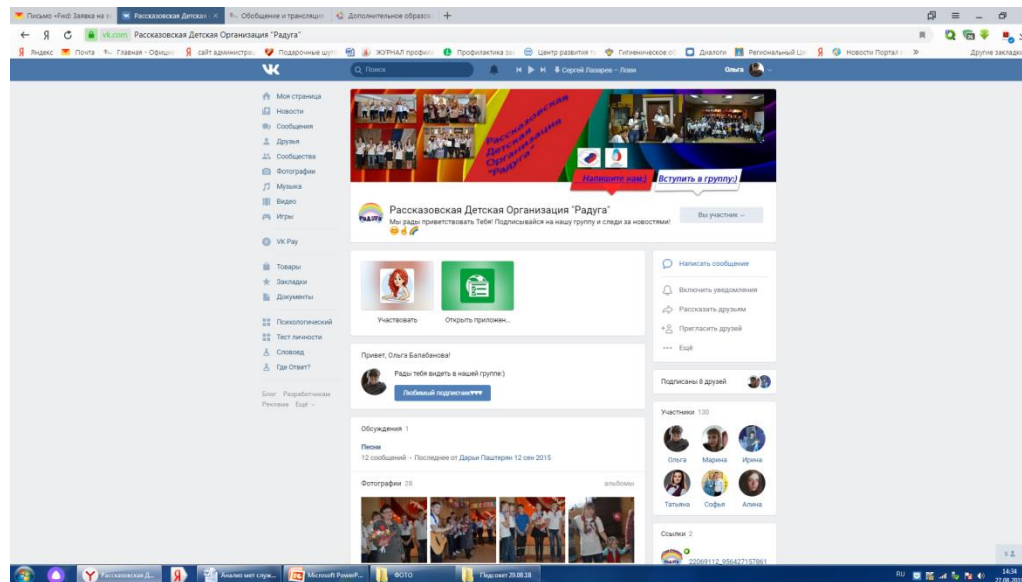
Письмо «Fwd: Заявка на к | Рассказовская Детская | Обобщение и трансляция | Дополнительное образов | +

vk.com Рассказовская Детская Организация "Радуга"

Яндекс | Почта | Главная - Офици | сайт администрац | Подарочные шт | ЖУРНАЛ профил | Профилактика за | Центр развития т | Гигиеническое о | Диалоги | Региональный Ц | Новости Портал | » | Другие закладки

Поиск | Сергей Лазарев – Лови | Ольга

Моя страница
Новости
Сообщения
Друзья
Сообщества
Фотографии
Музыка
Видео
Игры

VK Pay

Товары
Закладки
Документы

Психологический
Тест личности
Словоед
Где Ответ?

Блог Разработчикам
Реклама Ещё

Рассказовская Детская Организация "Радуга"

Напишите нам:) | Вступить в группу:)

Рассказовская Детская Организация "Радуга"
Мы рады приветствовать Тебя! Подписывайся на нашу группу и следи за новостями!

Вы участник

Участвовать | Открыть приложен...

Написать сообщение
Включить уведомления
Рассказать друзьям
Пригласить друзей
Ещё

Привет, Ольга Балабанова!
Рады тебя видеть в нашей группе:)
Любимый подписчик♥♥♥

Подписаны 8 друзей

Участники 130
Ольга | Марина | Ирина
Татьяна | Софья | Алина

Обсуждения 1
Песни
12 сообщений · Последнее от Дарьи Паштерин 12 сен 2015

Фотографии 28 | альбомы

Ссылки 2
22069112_956427157861

Рассказовская Д... | Анализ мет служ... | Microsoft PowerP... | ФОТО | Педсовет 29.08.18
RU 14:34 27.08.2018